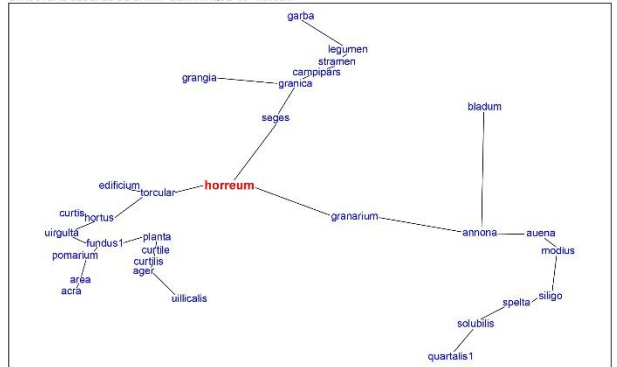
garba
legumen
stramen
campipars
grangia
granica
seges
bladum
edificium
torcular
horreum
curtis
hortus
granarium
annona
auena
uirgulta
fundus1
planta
curtile
pomarium
curtilis
ager
modius
area
acra
uillicalis
siligo
spelta
solubilis
quartalis1